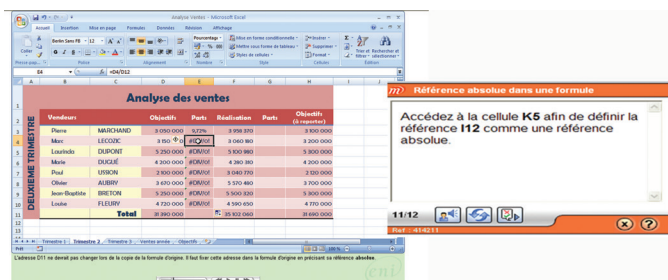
Analyse ventes - Microsoft Excel

Accueil Insertion Mise en page Formules Données Révision Affichage

Coller Presse-pa... Berlin Sans FB 12 Police Alignement Pourcentage % 000 Nombre Mise en forme conditionnelle Mettre sous forme de tableau Styles de cellules Style Insérer Supprimer Format Cellules Trier et filtrer Rechercher et sélectionner Édition

E4 $f_x$ =D4/D12

| | A | B | C | D | E | F | G | H |
|---|---|---|---|---|---|---|---|---|
| 1 | | Analyse des ventes | | | | | | |
| 2 | | Vendeurs | | Objectifs | Parts | Réalisation | Parts | Objectifs (à reporter) |
| 3 | DEUXIEME TRIMESTRE | Pierre | MARCHAND | 3 050 000 | 9,72% | 3 958 370 | | 3 100 000 |
| 4 | | Marc | LECOZIC | 3 150 000 | #DIV/0! | 3 060 180 | | 3 200 000 |
| 5 | | Lourinda | DUPONT | 5 250 000 | #DIV/0! | 5 100 960 | | 5 300 000 |
| 6 | | Marie | DUGUÉ | 4 200 000 | #DIV/0! | 4 380 310 | | 4 200 000 |
| 7 | | Paul | LISSON | 2 100 000 | #DIV/0! | 3 040 770 | | 3 120 000 |
| 8 | | Olivier | AUBRY | 3 670 000 | #DIV/0! | 5 570 480 | | 3 700 000 |
| 9 | | Jean-Baptiste | BRETON | 5 250 000 | #DIV/0! | 5 500 320 | | 5 300 000 |
| 10 | | Louise | FLEURY | 4 720 000 | #DIV/0! | 4 590 650 | | 4 170 000 |
| 11 | | | Total | 31 390 000 | | 35 102 060 | | 31 690 000 |

Trimestre 1 Trimestre 2 Trimestre 3 Ventes année Objectifs

Prêt

L'adresse D11 ne devrait pas changer lors de la copie de la formule d'origine. Il faut fixer cette adresse dans la formule d'origine en précisant sa référence absolue.

Référence absolue dans une formule

Accédez à la cellule K5 afin de définir la référence I12 comme une référence absolue.

11/12

Ref : 414211